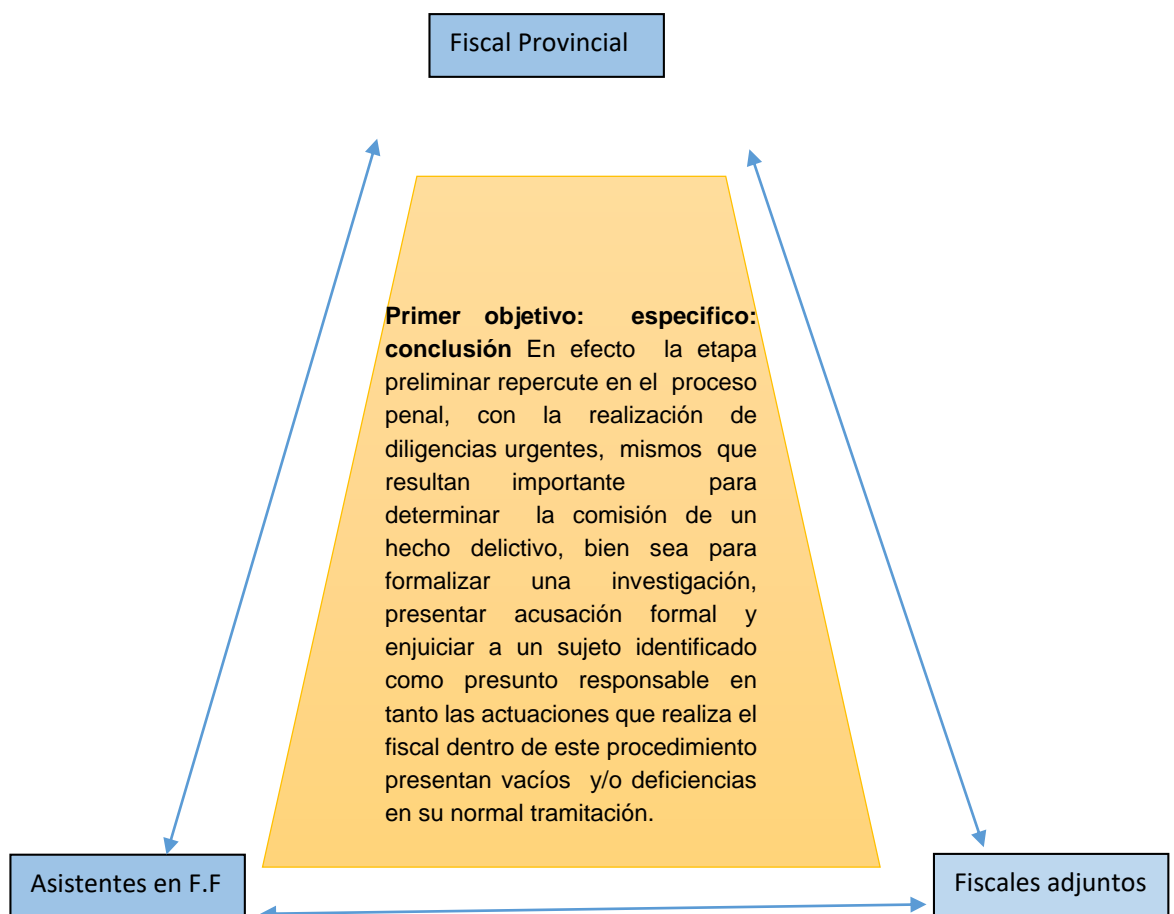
Fiscal Provincial

**Primer objetivo: especifico: conclusión** En efecto la etapa preliminar repercute en el proceso penal, con la realización de diligencias urgentes, mismos que resultan importante para determinar la comisión de un hecho delictivo, bien sea para formalizar una investigación, presentar acusación formal y enjuiciar a un sujeto identificado como presunto responsable en tanto las actuaciones que realiza el fiscal dentro de este procedimiento presentan vacíos y/o deficiencias en su normal tramitación.

Asistentes en F.F

Fiscales adjuntos